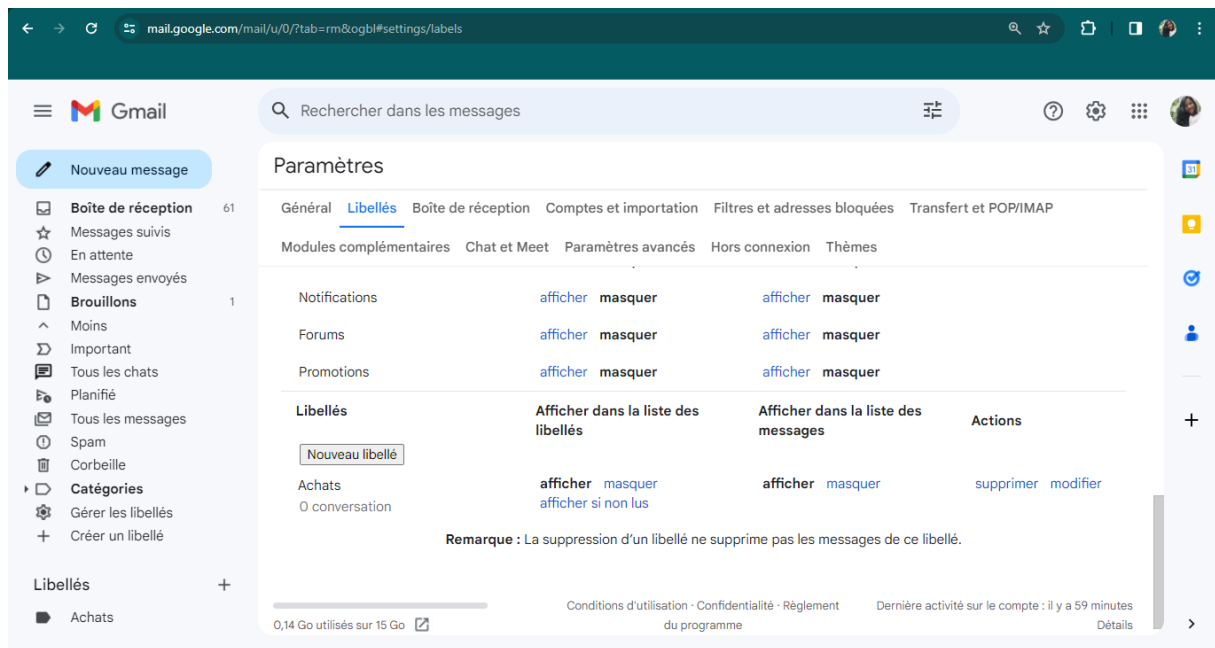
mail.google.com/mail/u/0/?tab=rm&ogbl#settings/labels

Gmail

Rechercher dans les messages

Nouveau message

Boîte de réception 61
Messages suivis
En attente
Messages envoyés
Brouillons 1
Moins
Important
Tous les chats
Planifié
Tous les messages
Spam
Corbeille
Catégories
Gérer les libellés
Créer un libellé

Libellés +
Achats

Paramètres

Général Libellés Boîte de réception Comptes et importation Filtres et adresses bloquées Transfert et POP/IMAP
Modules complémentaires Chat et Meet Paramètres avancés Hors connexion Thèmes

| | | |
|---|---|---|
| Notifications | afficher masquer | afficher masquer |
| Forums | afficher masquer | afficher masquer |
| Promotions | afficher masquer | afficher masquer |

| Libellés | Afficher dans la liste des libellés | Afficher dans la liste des messages | Actions |
|---|---|---|---|
| Nouveau libellé | | | |
| Achats 0 conversation | afficher masquer afficher si non lus | afficher masquer | supprimer modifier |

Remarque : La suppression d'un libellé ne supprime pas les messages de ce libellé.

0,14 Go utilisés sur 15 Go
Conditions d'utilisation · Confidentialité · Règlement du programme
Dernière activité sur le compte : il y a 59 minutes
Détails